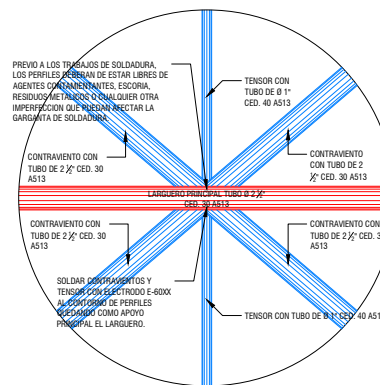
PREVIO A LOS TRABAJOS DE SOLDADURA, LOS PERFILES DEBERAN DE ESTAR LIBRES DE AGENTES CONTAMINANTES, ESCORIA, RESIDUOS METALICOS O CUALQUIER OTRA IMPERFECCION QUE PUEDAN AFECTAR LA GARGANTA DE SOLDADURA.

TENSOR CON TUBO DE Ø 1" CED. 40 A513

CONTRAVIENTO CON TUBO DE 2 ½" CED. 30 A513

CONTRAVIENTO CON TUBO DE 2 ½" CED. 30 A513

LARGUERO PRINCIPAL TUBO Ø 2 ½" CED. 30 A513

CONTRAVIENTO CON TUBO DE 2 ½" CED. 30 A513

CONTRAVIENTO CON TUBO DE 2 ½" CED. 3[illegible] A513

SOLDAR CONTRAVIENTOS Y TENSOR CON ELECTRODO E-60XX AL CONTORNO DE PERFILES QUEDANDO COMO APOYO PRINCIPAL EL LARGUERO.

TENSOR CON TUBO DE Ø 1" CED. 40 A51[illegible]